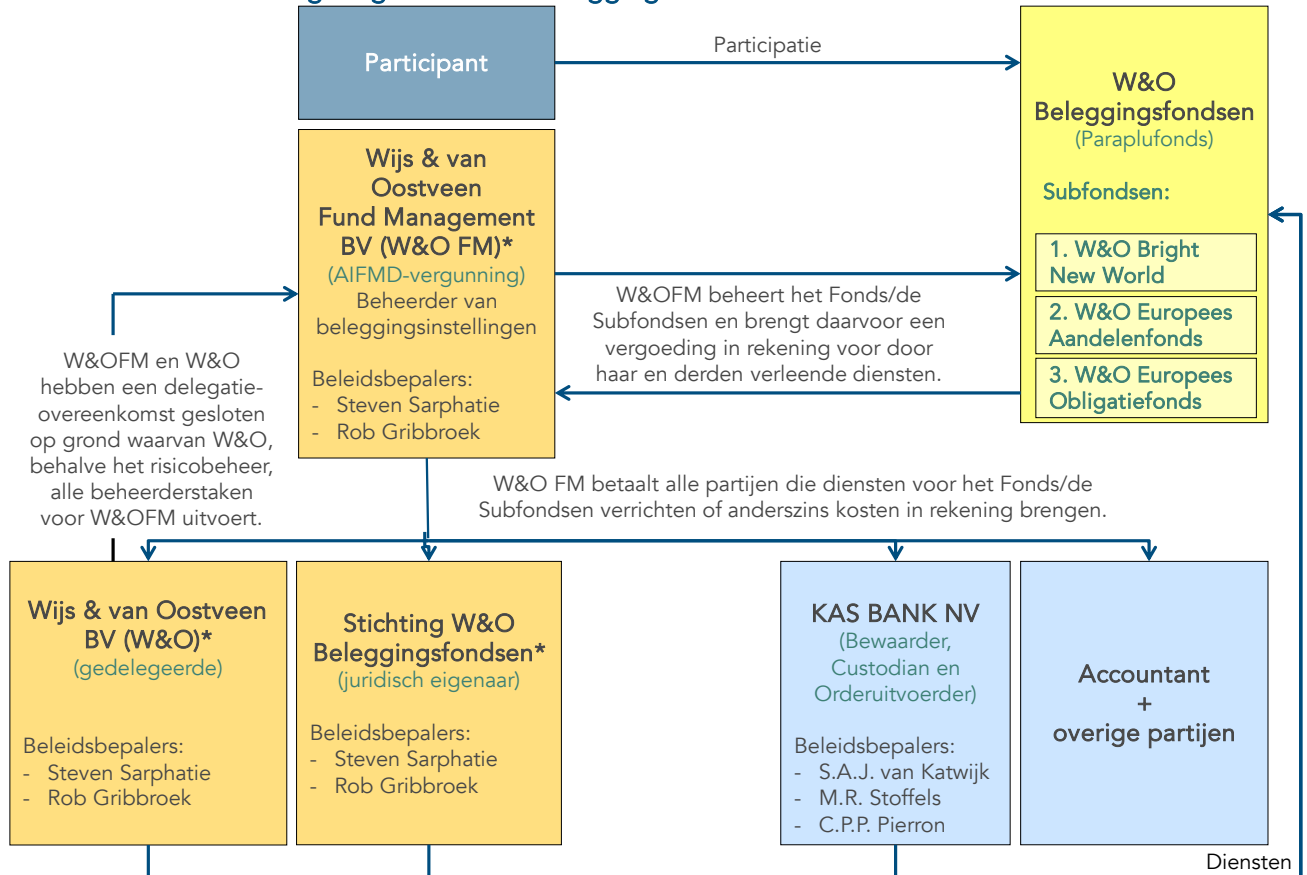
Participant

Participatie

W&O Beleggingsfondsen
(Paraplufonds)

Subfondsen:

1. W&O Bright New World

2. W&O Europees Aandelenfonds

3. W&O Europees Obligatiefonds

Wijs & van Oostveen Fund Management BV (W&O FM)*
(AIFMD-vergunning)
Beheerder van beleggingsinstellingen

Beleidsbepalers:
- Steven Sarphatie
- Rob Gribbroek

W&OFM beheert het Fonds/de Subfondsen en brengt daarvoor een vergoeding in rekening voor door haar en derden verleende diensten.

W&OFM en W&O hebben een delegatieovereenkomst gesloten op grond waarvan W&O, behalve het risicobeheer, alle beheerderstaken voor W&OFM uitvoert.

W&O FM betaalt alle partijen die diensten voor het Fonds/de Subfondsen verrichten of anderszins kosten in rekening brengen.

Wijs & van Oostveen BV (W&O)*
(gedelegeerde)

Beleidsbepalers:
- Steven Sarphatie
- Rob Gribbroek

Stichting W&O Beleggingsfondsen*
(juridisch eigenaar)

Beleidsbepalers:
- Steven Sarphatie
- Rob Gribbroek

KAS BANK NV
(Bewaarder, Custodian en Orderuitvoerder)

Beleidsbepalers:
- S.A.J. van Katwijk
- M.R. Stoffels
- C.P.P. Pierron

Accountant
+
overige partijen

Diensten